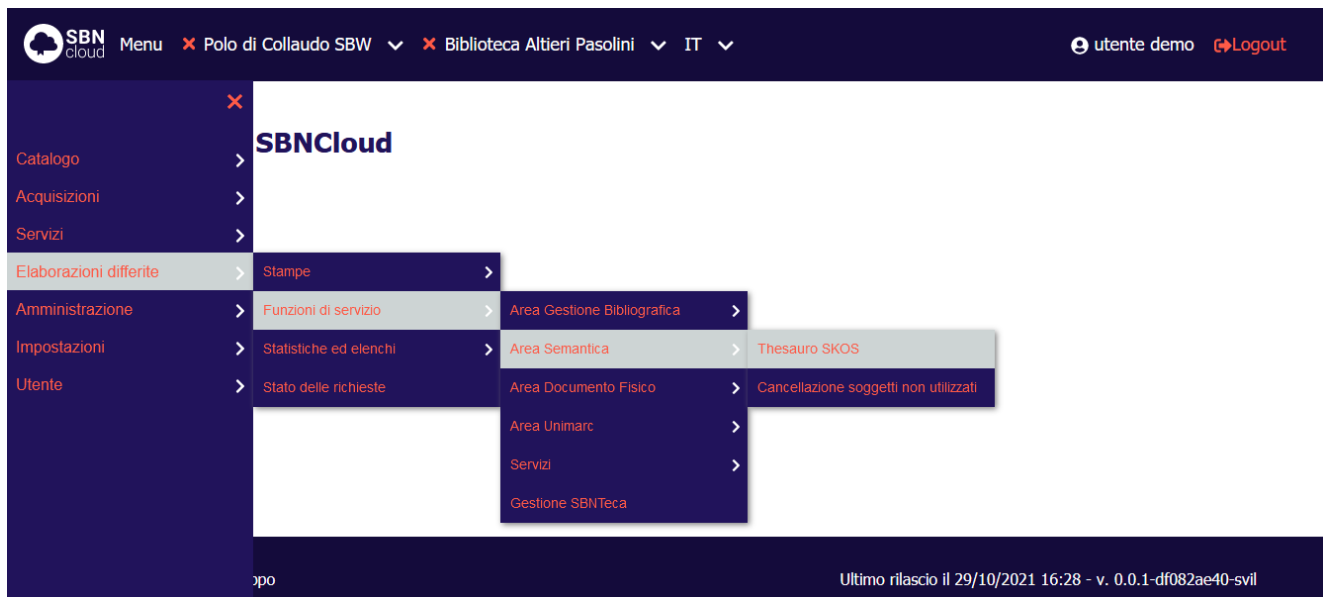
SBN cloud Menu ✕ Polo di Collaudo SBW ✕ Biblioteca Altieri Pasolini IT utente demo Logout

✕

SBNCloud

Catalogo
Acquisizioni
Servizi
Elaborazioni differite
Amministrazione
Impostazioni
Utente

Stampe
Funzioni di servizio
Statistiche ed elenchi
Stato delle richieste

Area Gestione Bibliografica
Area Semantica
Area Documento Fisico
Area Unimarc
Servizi
Gestione SBNTeca

Thesauro SKOS
Cancellazione soggetti non utilizzati

ppo

Ultimo rilascio il 29/10/2021 16:28 - v. 0.0.1-df082ae40-svil